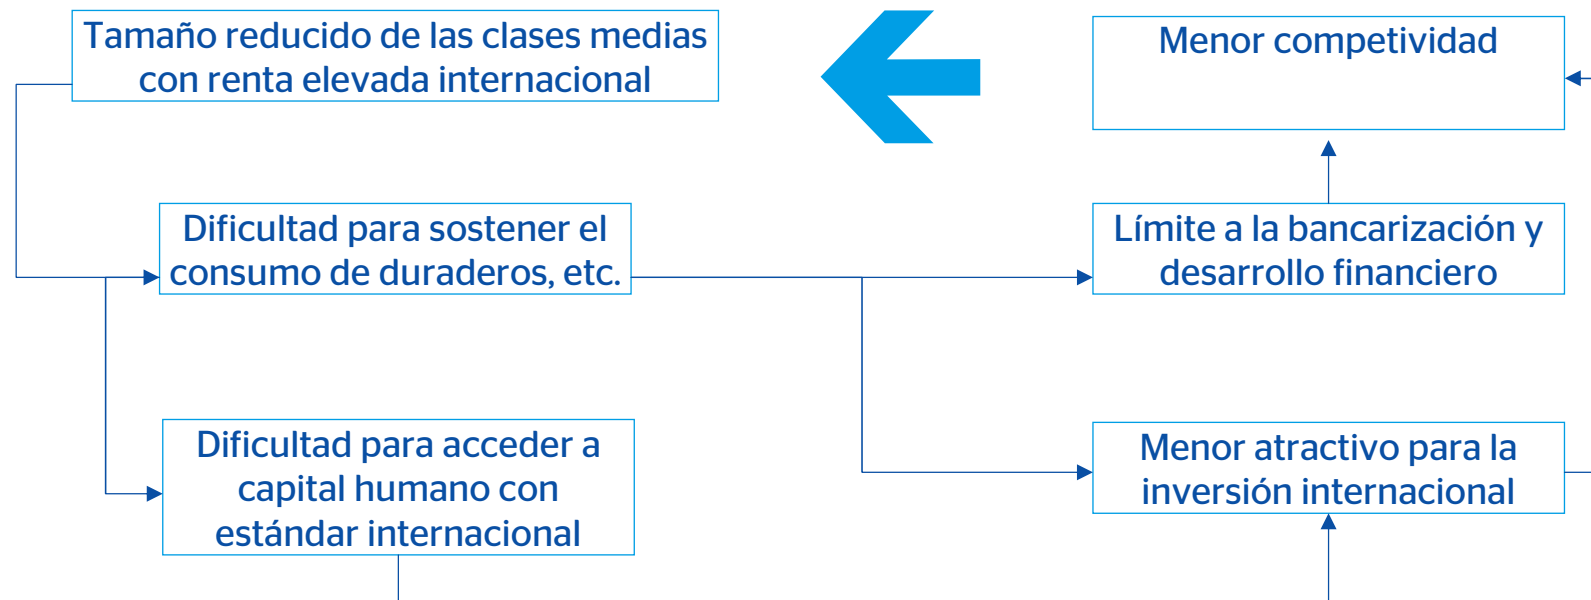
Tamaño reducido de las clases medias con renta elevada internacional

Menor competividad

Dificultad para sostener el consumo de duraderos, etc.

Límite a la bancarización y desarrollo financiero

Dificultad para acceder a capital humano con estándar internacional

Menor atractivo para la inversión internacional